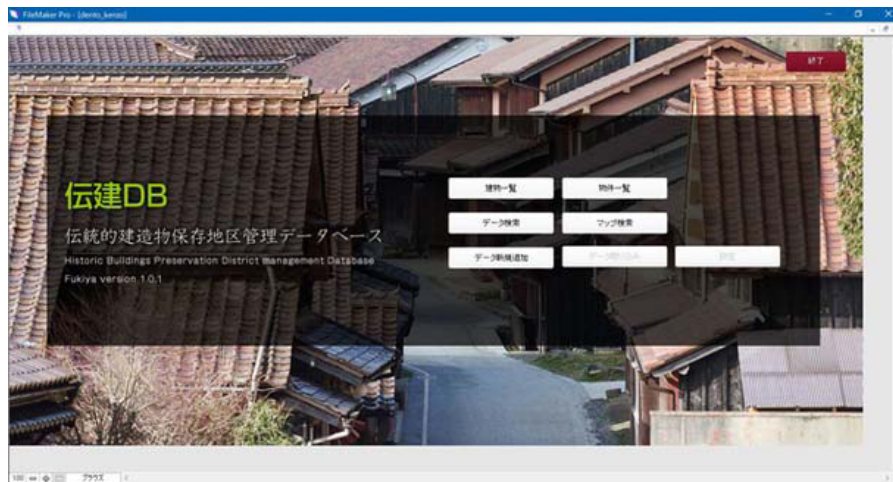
FileMaker Pro - [dento_kenzo]

終了

伝建DB

伝統的建造物保存地区管理データベース

Historic Buildings Preservation District management Database

Fukiya version 1.0.1

建物一覧

物件一覧

データ検索

マップ検索

データ新規追加

データ取り込み

設定

100 ブラウズ